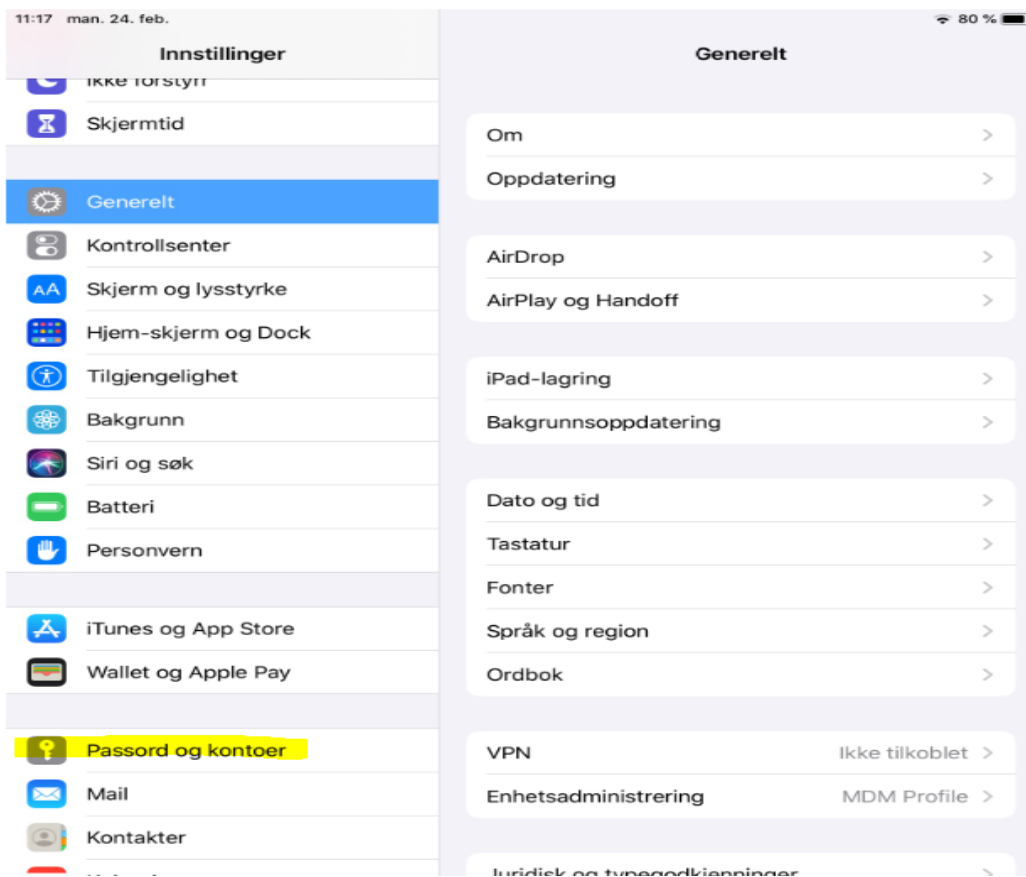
11:17 man. 24. feb.

80 %

Innstillinger

Ikke forstyrr

Skjermtid

Generelt

Kontrollsenter

Skjerm og lysstyrke

Hjem-skjerm og Dock

Tilgjengelighet

Bakgrunn

Siri og søk

Batteri

Personvern

iTunes og App Store

Wallet og Apple Pay

Passord og kontoer

Mail

Kontakter

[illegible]

Generelt

Om

Oppdatering

AirDrop

AirPlay og Handoff

iPad-lagring

Bakgrunnsoppdatering

Dato og tid

Tastatur

Fonter

Språk og region

Ordbok

VPN Ikke tilkoblet

Enhetsadministrering MDM Profile

Juridisk og typegodkjenninger